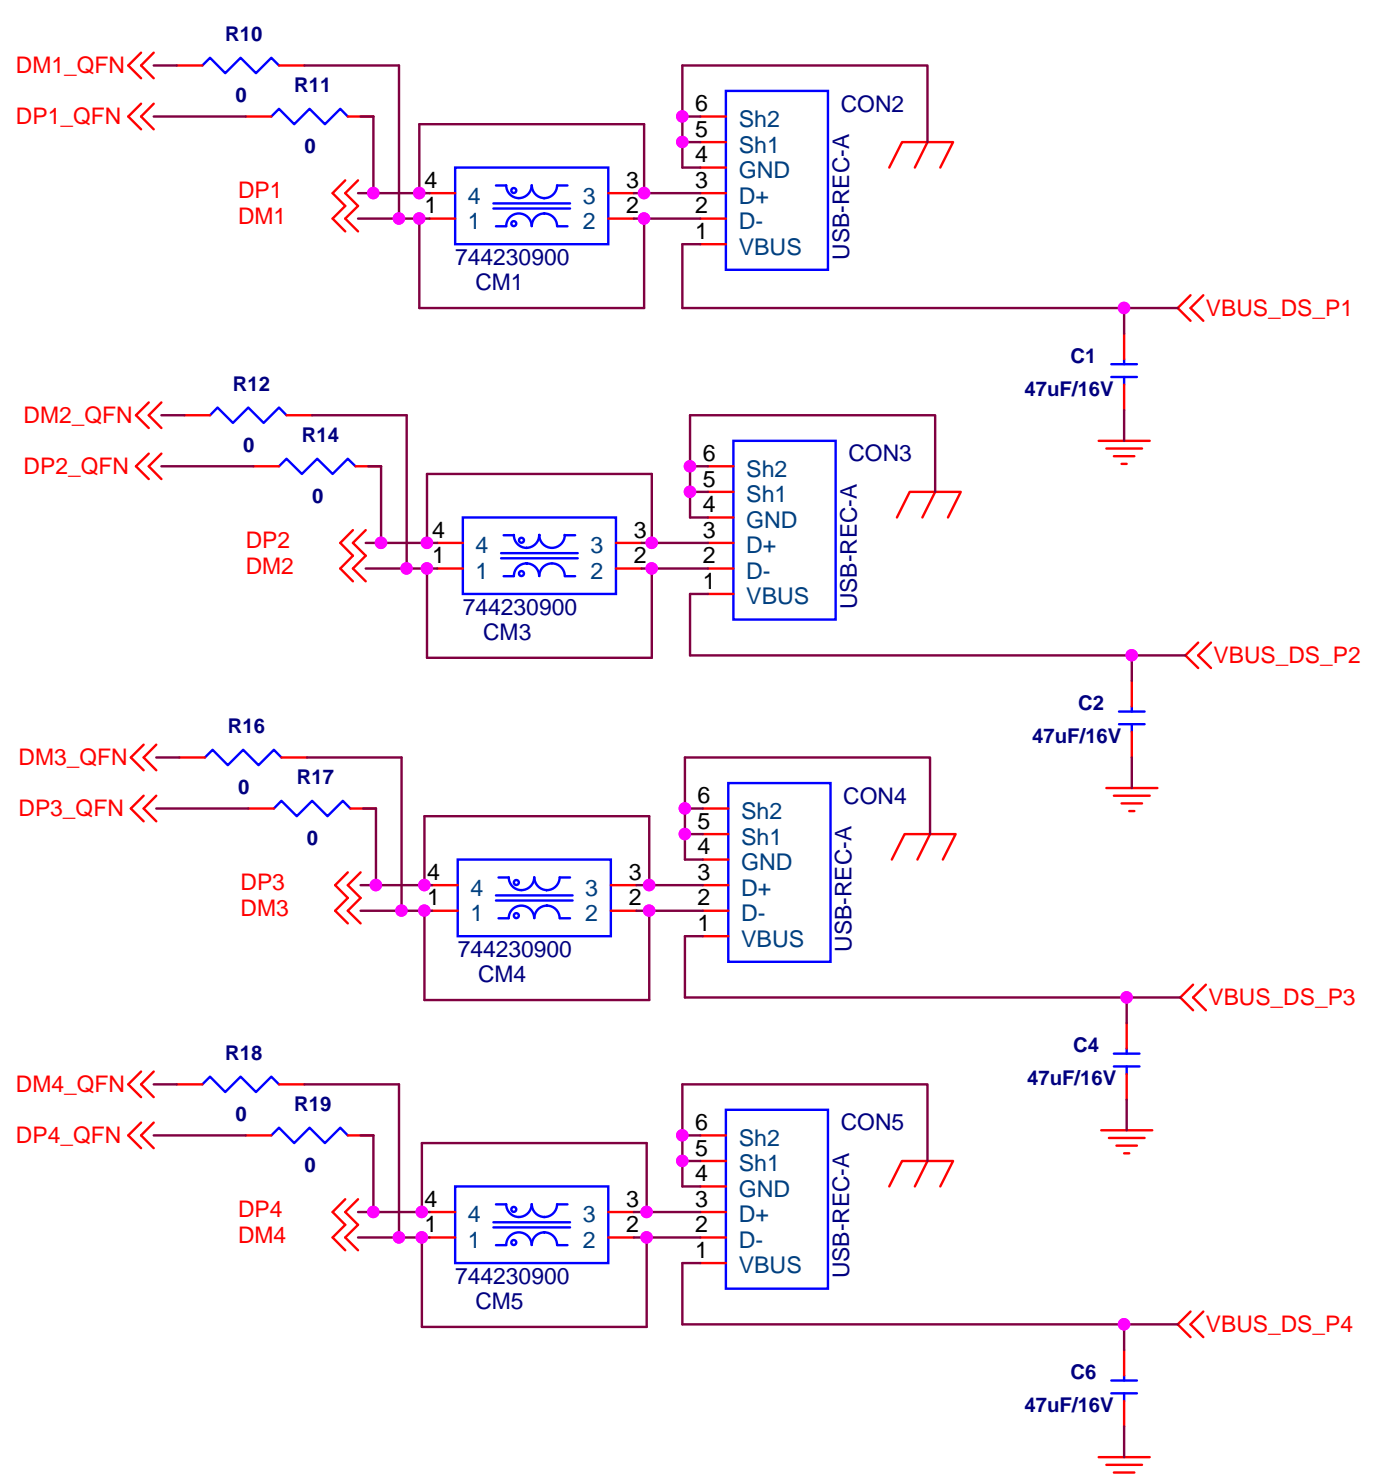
R10
DM1_QFN
0
R11
DP1_QFN
0
DP1
DM1
4
1
4
1
3
2
3
2
744230900
CM1
6
5
4
3
2
1
Sh2
Sh1
GND
D+
D-
VBUS
USB-REC-A
CON2
VBUS_DS_P1
C1
47uF/16V

R12
DM2_QFN
0
R14
DP2_QFN
0
DP2
DM2
4
1
4
1
3
2
3
2
744230900
CM3
6
5
4
3
2
1
Sh2
Sh1
GND
D+
D-
VBUS
USB-REC-A
CON3
VBUS_DS_P2
C2
47uF/16V

R16
DM3_QFN
0
R17
DP3_QFN
0
DP3
DM3
4
1
4
1
3
2
3
2
744230900
CM4
6
5
4
3
2
1
Sh2
Sh1
GND
D+
D-
VBUS
USB-REC-A
CON4
VBUS_DS_P3
C4
47uF/16V

R18
DM4_QFN
0
R19
DP4_QFN
0
DP4
DM4
4
1
4
1
3
2
3
2
744230900
CM5
6
5
4
3
2
1
Sh2
Sh1
GND
D+
D-
VBUS
USB-REC-A
CON5
VBUS_DS_P4
C6
47uF/16V